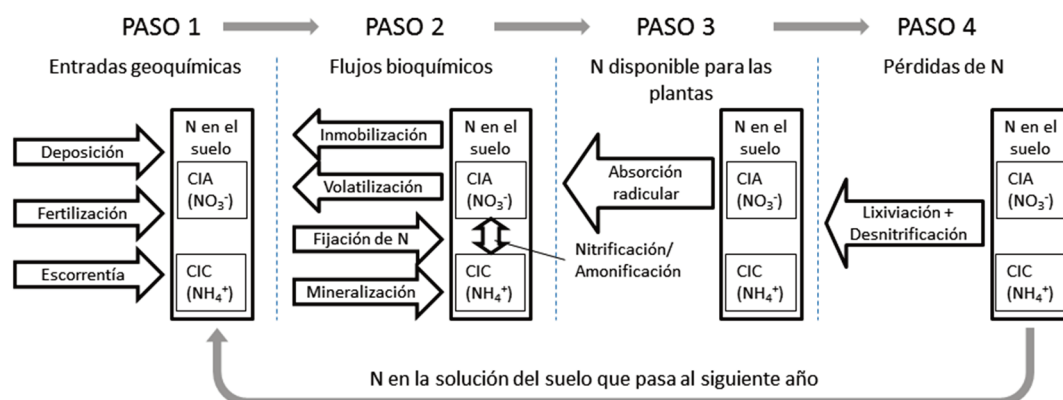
PASO 1
Entradas geoquímicas

Deposición
Fertilización
Escorrentía

N en el suelo
CIA ($NO_3^-$)
CIC ($NH_4^+$)

PASO 2
Flujos bioquímicos

Inmobilización
Volatilización
Fijación de N
Mineralización

N en el suelo
CIA ($NO_3^-$)
CIC ($NH_4^+$)

Nitrificación/ Amonificación

PASO 3
N disponible para las plantas

Absorción radicular

N en el suelo
CIA ($NO_3^-$)
CIC ($NH_4^+$)

PASO 4
Pérdidas de N

Lixiviación + Desnitrificación

N en el suelo
CIA ($NO_3^-$)
CIC ($NH_4^+$)

N en la solución del suelo que pasa al siguiente año